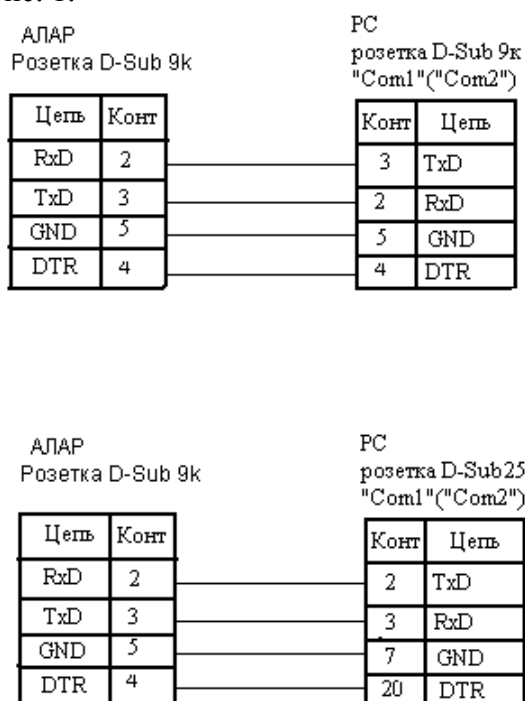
АЛАР
Розетка D-Sub 9k

| Цепь | Конт |
|---|---|
| RxD | 2 |
| TxD | 3 |
| GND | 5 |
| DTR | 4 |

PC
розетка D-Sub 9к
"Com1"("Com2")

| Конт | Цепь |
|---|---|
| 3 | TxD |
| 2 | RxD |
| 5 | GND |
| 4 | DTR |

АЛАР
Розетка D-Sub 9k

| Цепь | Конт |
|---|---|
| RxD | 2 |
| TxD | 3 |
| GND | 5 |
| DTR | 4 |

PC
розетка D-Sub25
"Com1"("Com2")

| Конт | Цепь |
|---|---|
| 2 | TxD |
| 3 | RxD |
| 7 | GND |
| 20 | DTR |